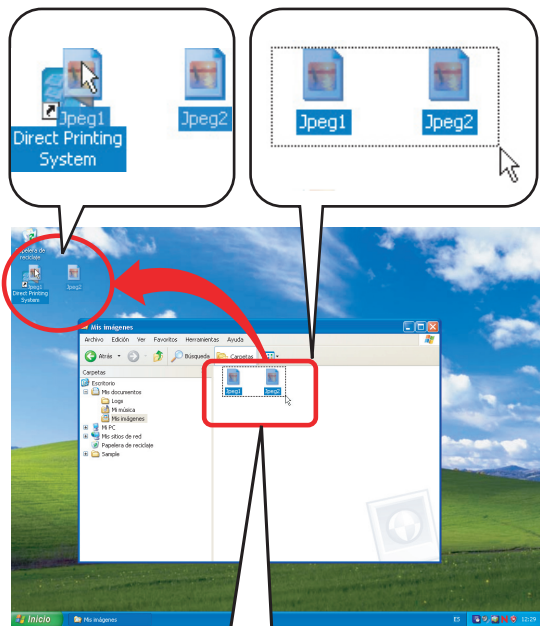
Jpeg1
Direct Printing System
Jpeg2

Jpeg1
Jpeg2

Papelera de reciclaje
Jpeg1
Direct Printing System
Jpeg2

Mis imágenes
Archivo Edición Ver Favoritos Herramientas Ayuda
Atrás Búsqueda Carpetas
Carpetas
Escritorio
Mis documentos
Logs
Mi música
Mis imágenes
Mi PC
Mis sitios de red
Papelera de reciclaje
Sample
Jpeg1
Jpeg2

Inicio
Mis imágenes
ES
12:29